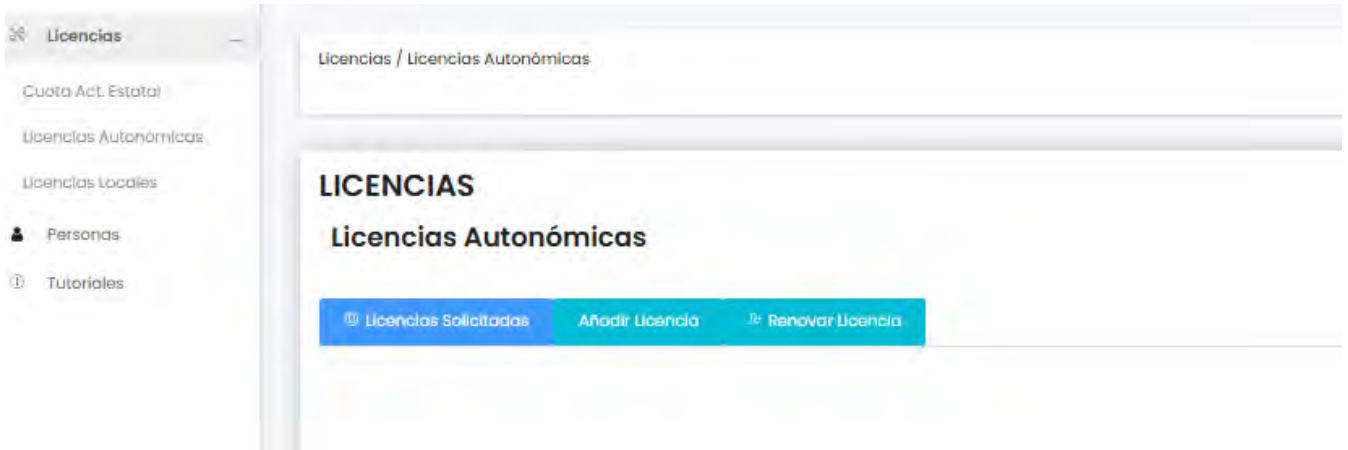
Licencias
—
Cuota Act. Estatal
Licencias Autonómicas
Licencias Locales
Personas
Tutoriales

Licencias / Licencias Autonómicas

LICENCIAS

Licencias Autonómicas

Licencias Solicitadas
Añadir Licencia
Renovar Licencia